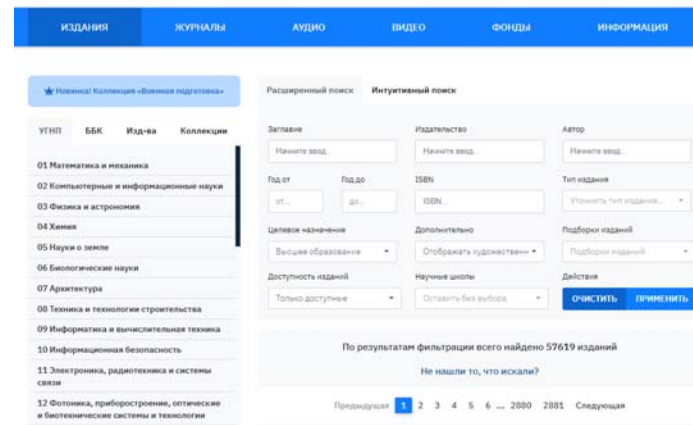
ИЗДАНИЯ ЖУРНАЛЫ АУДИО ВИДЕО ФОНДЫ ИНФОРМАЦИЯ

★ Новинка! Коллекция «Военная подготовка»

УГНП ББК Изд-ва Коллекции

01 Математика и механика
02 Компьютерные и информационные науки
03 Физика и астрономия
04 Химия
05 Науки о земле
06 Биологические науки
07 Архитектура
08 Техника и технологии строительства
09 Информатика и вычислительная техника
10 Информационная безопасность
11 Электроника, радиотехника и системы связи
12 Фотоника, приборостроение, оптические и биотехнические системы и технологии

Расширенный поиск Интуитивный поиск

Заглавие
Начните ввод...
Издательство
Начните ввод...
Автор
Начните ввод...
Год от
от...
Год до
до...
ISBN
ISBN...
Тип издания
Уточните тип издания...
Целевое назначение
Высшее образование
Дополнительно
Отображать художественн...
Подборки изданий
Подборки изданий
Доступность изданий
Только доступные
Научные школы
Оставить без выбора
Действия
ОЧИСТИТЬ ПРИМЕНИТЬ

По результатам фильтрации всего найдено 57619 изданий
Не нашли то, что искали?

Предыдущая 1 2 3 4 5 6 ... 2880 2881 Следующая